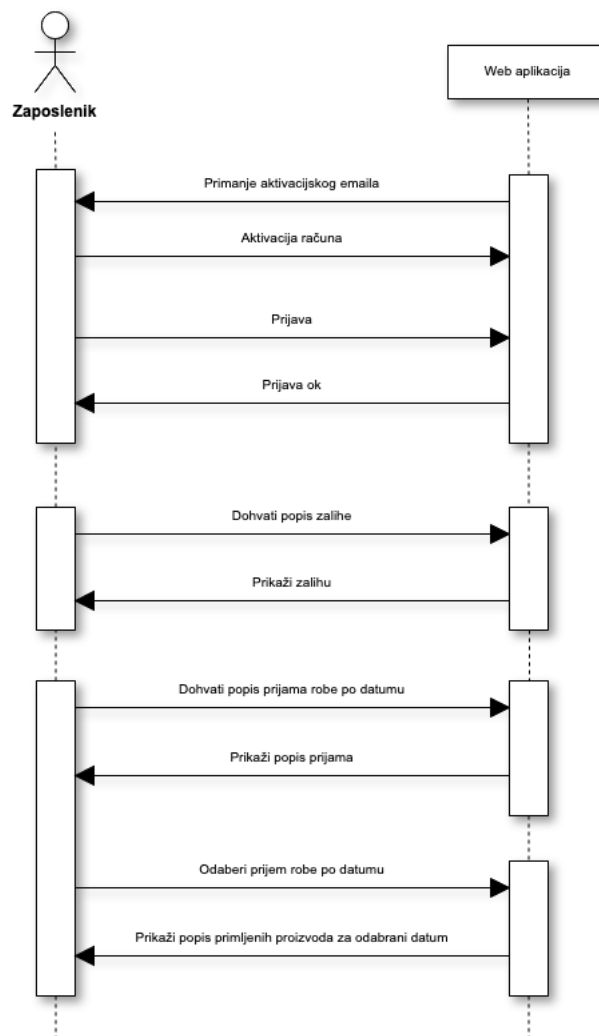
Zaposlenik

Web aplikacija

Primanje aktivacijskog emaila

Aktivacija računa

Prijava

Prijava ok

Dohvati popis zalihe

Prikaži zalihu

Dohvati popis prijama robe po datumu

Prikaži popis prijama

Odaberi prijem robe po datumu

Prikaži popis primljenih proizvoda za odabrani datum